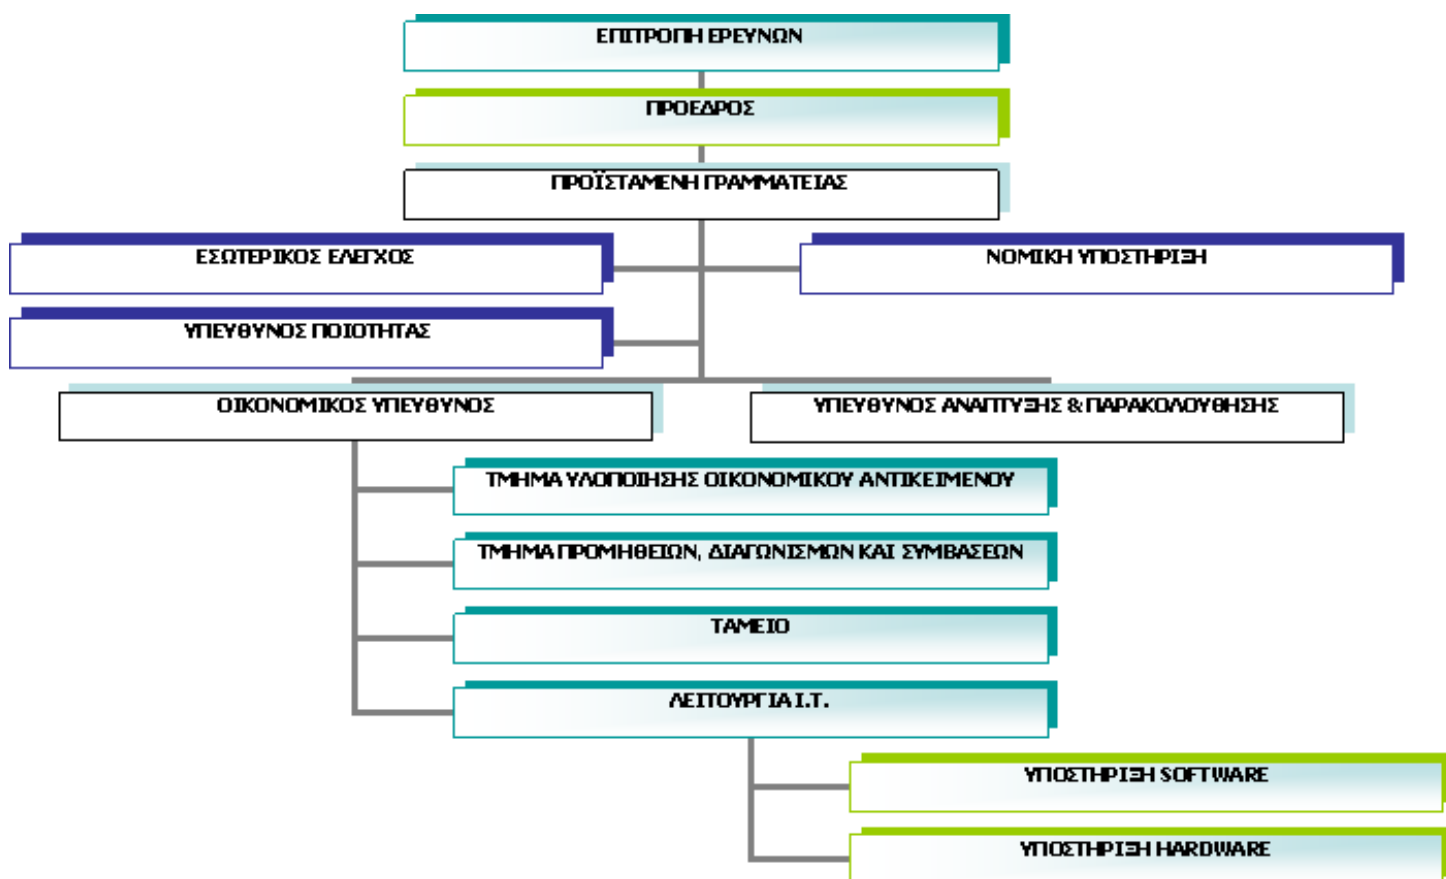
ΕΠΙΤΡΟΠΗ ΕΡΕΥΝΩΝ

ΠΡΟΕΔΡΟΣ

ΠΡΟΪΣΤΑΜΕΝΗ ΓΡΑΜΜΑΤΕΙΑΣ

ΕΣΩΤΕΡΙΚΟΣ ΕΛΕΓΧΟΣ

ΝΟΜΙΚΗ ΥΠΟΣΤΗΡΙΞΗ

ΥΠΕΥΘΥΝΟΣ ΠΟΙΟΤΗΤΑΣ

ΟΙΚΟΝΟΜΙΚΟΣ ΥΠΕΥΘΥΝΟΣ

ΥΠΕΥΘΥΝΟΣ ΑΝΑΠΤΥΞΗΣ & ΠΑΡΑΚΟΛΟΥΘΗΣΗΣ

ΤΜΗΜΑ ΥΛΟΠΟΙΗΣΗΣ ΟΙΚΟΝΟΜΙΚΟΥ ΑΝΤΙΚΕΙΜΕΝΟΥ

ΤΜΗΜΑ ΠΡΟΜΗΘΕΙΩΝ, ΔΙΑΓΩΝΙΣΜΩΝ ΚΑΙ ΣΥΜΒΑΣΕΩΝ

ΤΑΜΕΙΟ

ΛΕΙΤΟΥΡΓΙΑ I.T.

ΥΠΟΣΤΗΡΙΞΗ SOFTWARE

ΥΠΟΣΤΗΡΙΞΗ HARDWARE